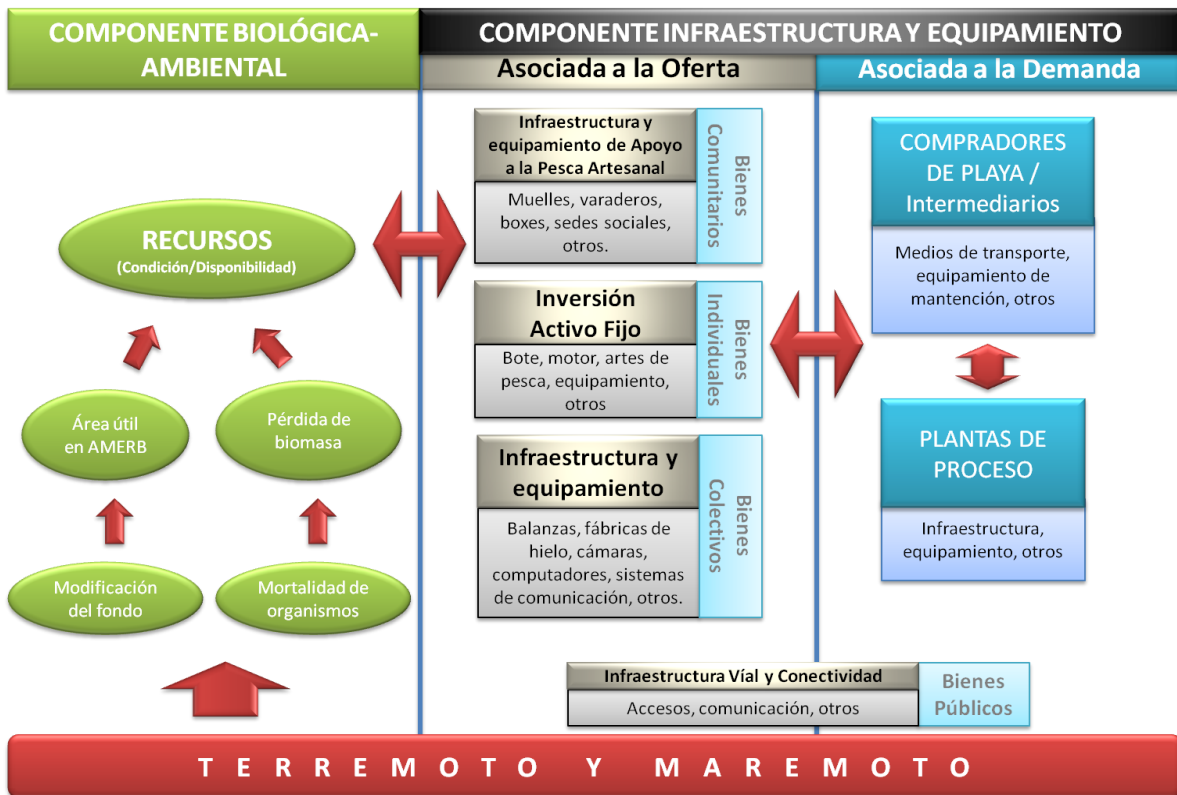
COMPONENTE BIOLÓGICA-AMBIENTAL

COMPONENTE INFRAESTRUCTURA Y EQUIPAMIENTO

Asociada a la Oferta

Asociada a la Demanda

RECURSOS
(Condición/Disponibilidad)

Área útil en AMERB

Pérdida de biomasa

Modificación del fondo

Mortalidad de organismos

Infraestructura y equipamiento de Apoyo a la Pesca Artesanal

Muelles, varaderos, boxes, sedes sociales, otros.

Bienes Comunitarios

Inversión Activo Fijo

Bote, motor, artes de pesca, equipamiento, otros

Bienes Individuales

Infraestructura y equipamiento

Balanzas, fábricas de hielo, cámaras, computadores, sistemas de comunicación, otros.

Bienes Colectivos

COMPRADORES DE PLAYA / Intermediarios

Medios de transporte, equipamiento de mantención, otros

PLANTAS DE PROCESO

Infraestructura, equipamiento, otros

Infraestructura Víal y Conectividad

Accesos, comunicación, otros

Bienes Públicos

T E R R E M O T O Y M A R E M O T O